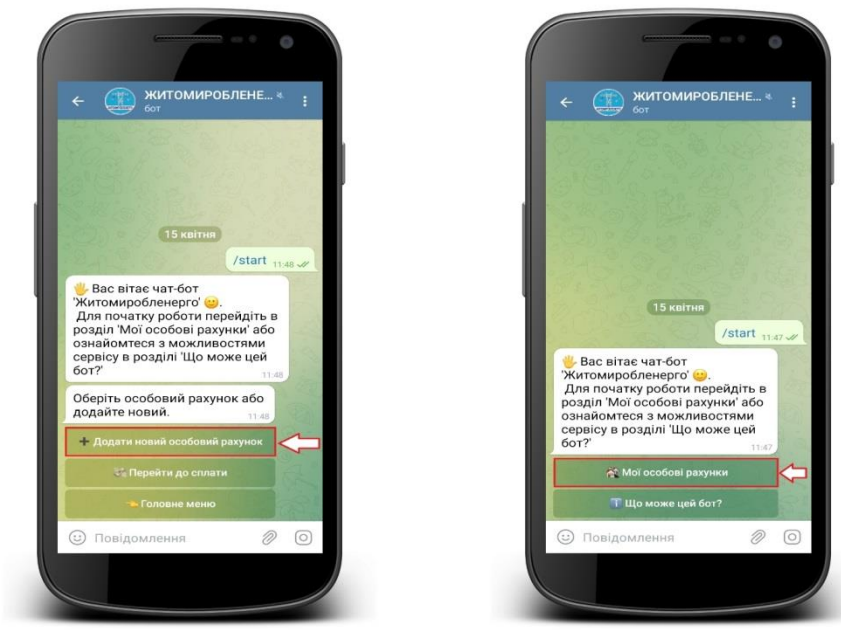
ЖИТОМИРОБЛЕНЕ...
бот

15 квітня

/start 11:48

Вас вітає чат-бот 'Житомиробленерго'.
Для початку роботи перейдіть в розділ 'Мої особові рахунки' або ознайомтеся з можливостями сервісу в розділі 'Що може цей бот?' 11:48

Оберіть особовий рахунок або додайте новий. 11:48

+ Додати новий особовий рахунок

Перейти до сплати

Головне меню

Повідомлення

ЖИТОМИРОБЛЕНЕ...
бот

15 квітня

/start 11:47

Вас вітає чат-бот 'Житомиробленерго'.
Для початку роботи перейдіть в розділ 'Мої особові рахунки' або ознайомтеся з можливостями сервісу в розділі 'Що може цей бот?' 11:47

Мої особові рахунки

Що може цей бот?

Повідомлення